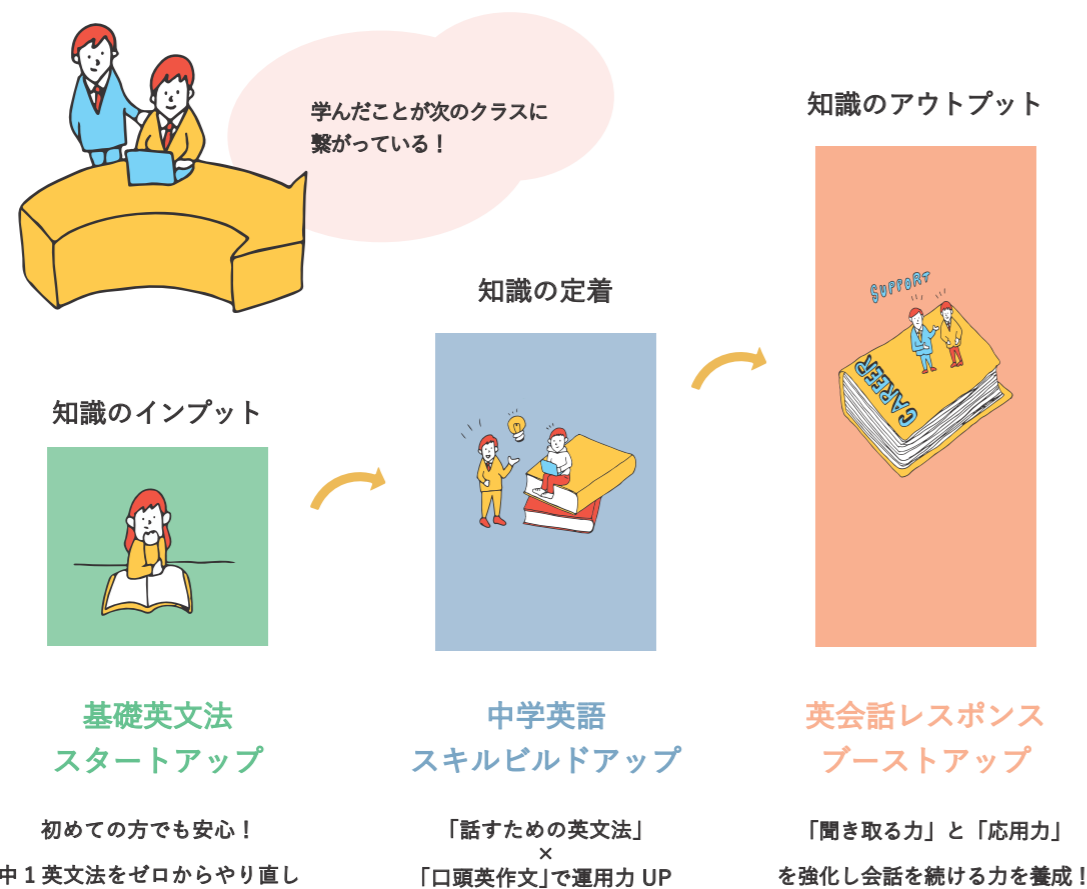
学んだことが次のクラスに繋がっている！

知識のアウトプット

知識の定着

知識のインプット

SUPPORT

CAREER

基礎英文法
スタートアップ

中学英語
スキルビルドアップ

英会話レスポンス
ブーストアップ

初めての方でも安心！
中１英文法をゼロからやり直し

「話すための英文法」
×
「口頭英作文」で運用力 UP

「聞き取る力」と「応用力」
を強化し会話を続ける力を養成！